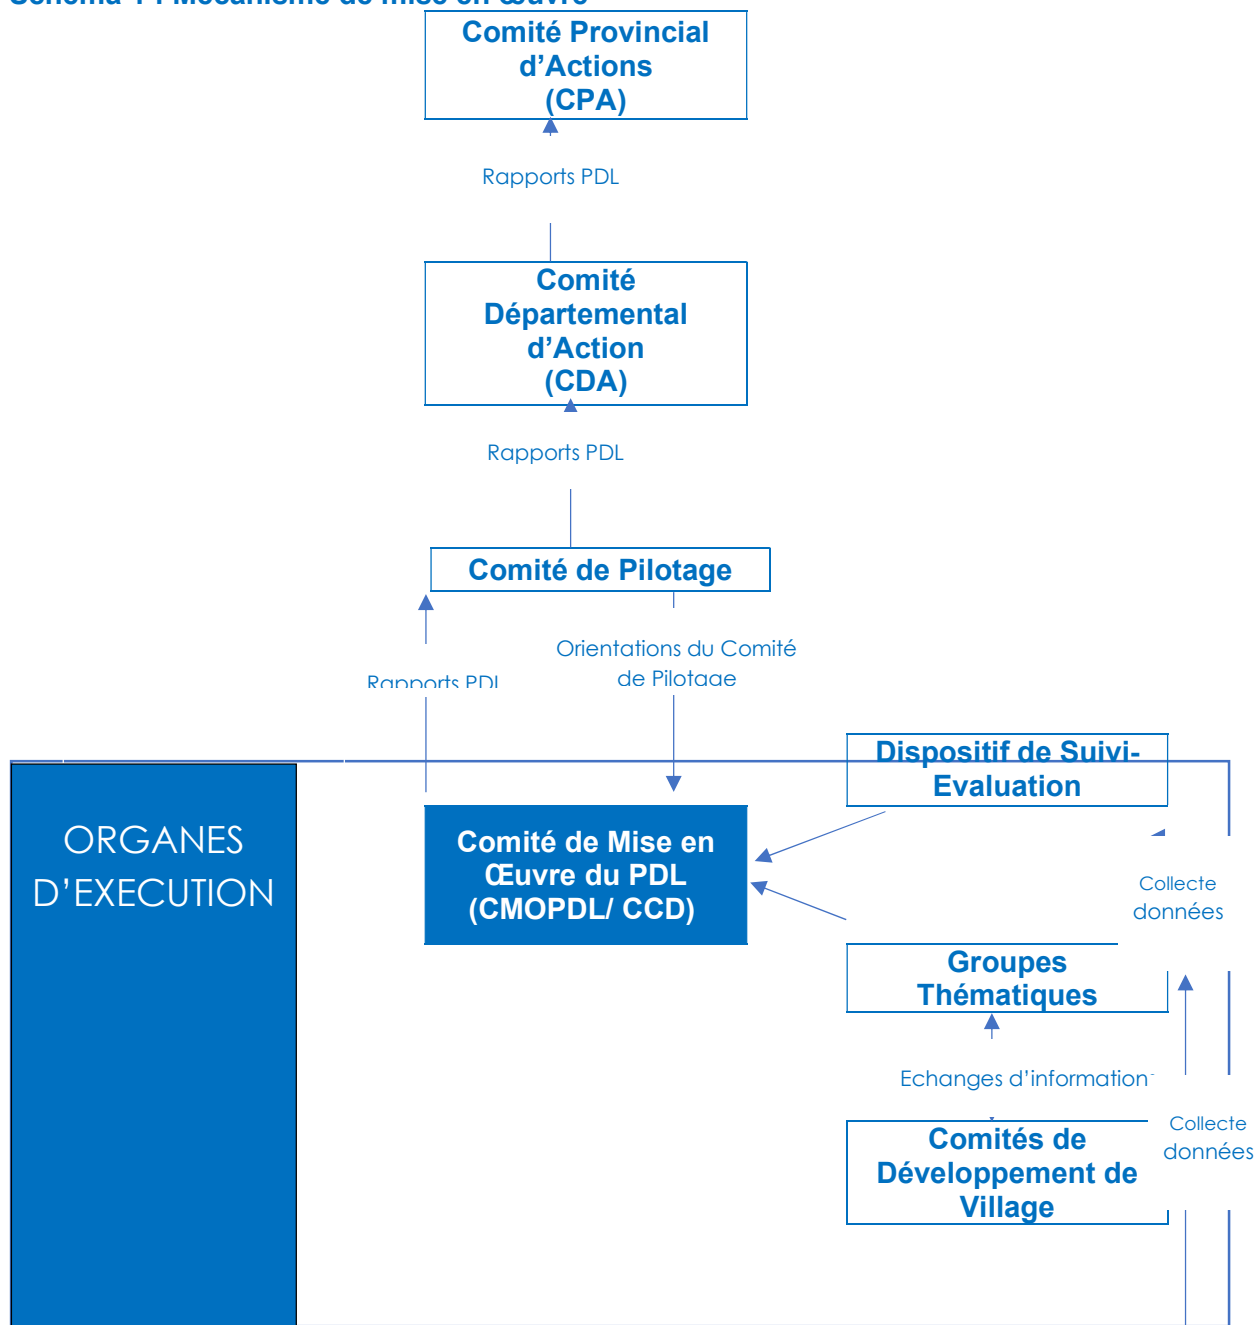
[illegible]

Comité Provincial d’Actions (CPA)

Rapports PDL

Comité Départemental d’Action (CDA)

Rapports PDL

Comité de Pilotage

Rapports PDL

Orientations du Comité de Pilotage

Dispositif de Suivi-Evaluation

ORGANES D’EXECUTION

Comité de Mise en Œuvre du PDL (CMOPDL/ CCD)

Collecte données

Groupes Thématiques

Echanges d’information

Comités de Développement de Village

Collecte données